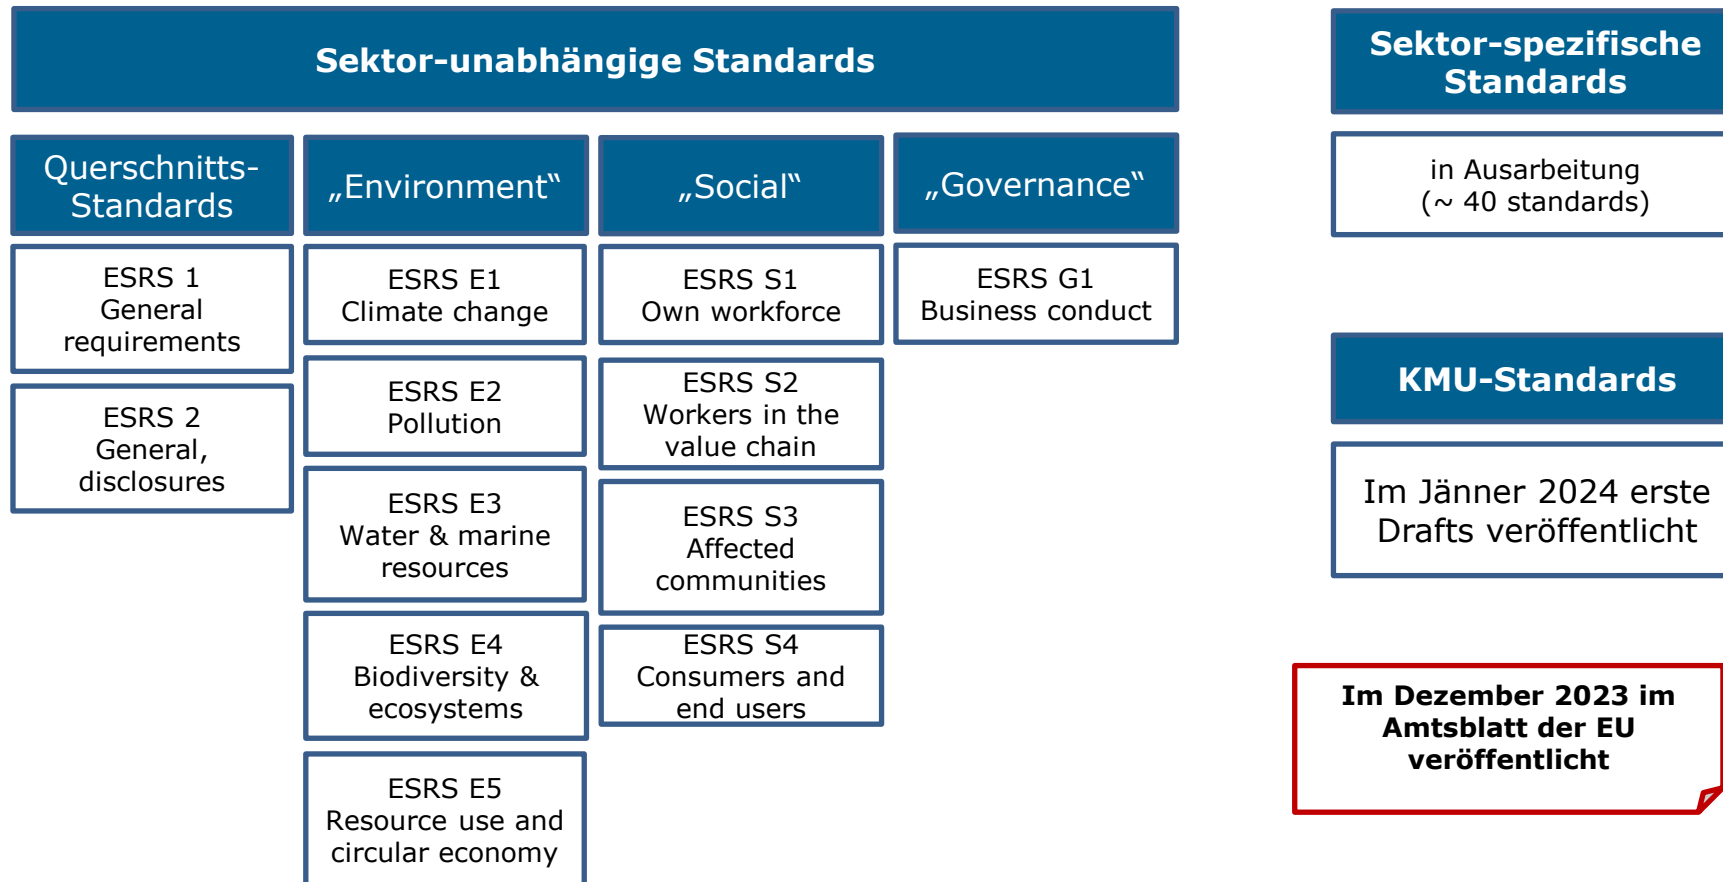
Sektor-unabhängige Standards

Querschnitts-Standards

ESRS 1 General requirements

ESRS 2 General, disclosures

„Environment"

ESRS E1 Climate change

ESRS E2 Pollution

ESRS E3 Water & marine resources

ESRS E4 Biodiversity & ecosystems

ESRS E5 Resource use and circular economy

„Social"

ESRS S1 Own workforce

ESRS S2 Workers in the value chain

ESRS S3 Affected communities

ESRS S4 Consumers and end users

„Governance"

ESRS G1 Business conduct

Sektor-spezifische Standards

in Ausarbeitung (~ 40 standards)

KMU-Standards

Im Jänner 2024 erste Drafts veröffentlicht

Im Dezember 2023 im Amtsblatt der EU veröffentlicht